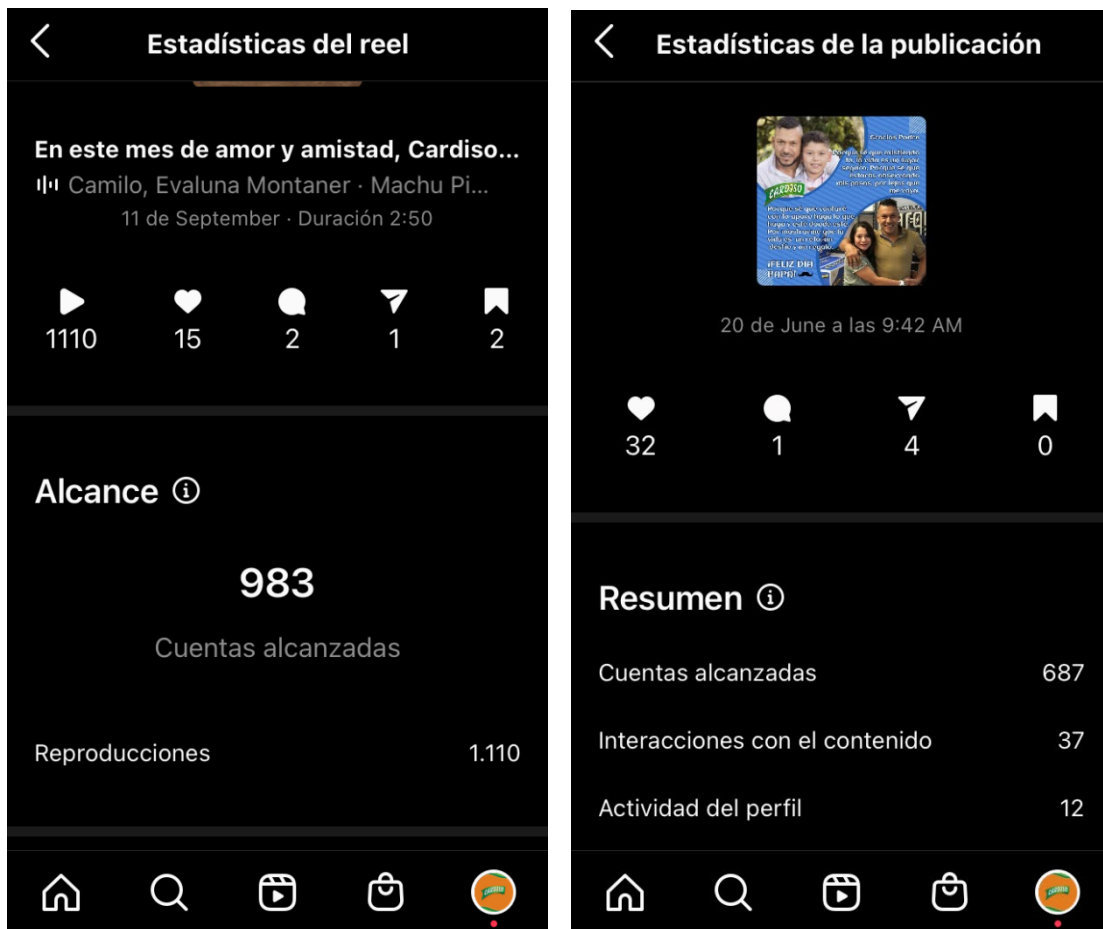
Estadísticas del reel

En este mes de amor y amistad, Cardiso...

Camilo, Evaluna Montaner · Machu Pi...

11 de September · Duración 2:50

1110 15 2 1 2

Alcance

983

Cuentas alcanzadas

Reproducciones 1.110

Estadísticas de la publicación

CARDISO

¡FELIZ DÍA PAPÁ!

20 de June a las 9:42 AM

32 1 4 0

Resumen

Cuentas alcanzadas 687

Interacciones con el contenido 37

Actividad del perfil 12